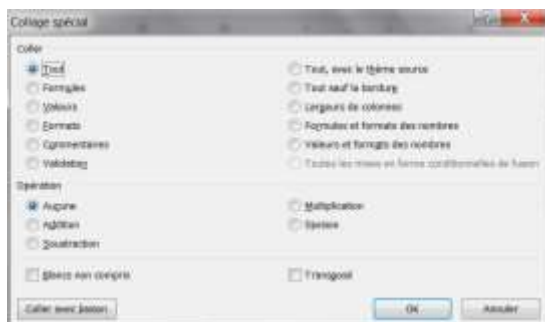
Collage spécial

Coller

Tout

Formules

Valeurs

Formats

Commentaires

Validation

Tout, avec le thème source

Tout sauf la bordure

Largeurs de colonnes

Formules et formats des nombres

Valeurs et formats des nombres

Toutes les mises en forme conditionnelles de fusion

Opération

Aucune

Addition

Soustraction

Multiplication

Division

Blancs non compris

Transposé

Coller avec liaison

OK

Annuler